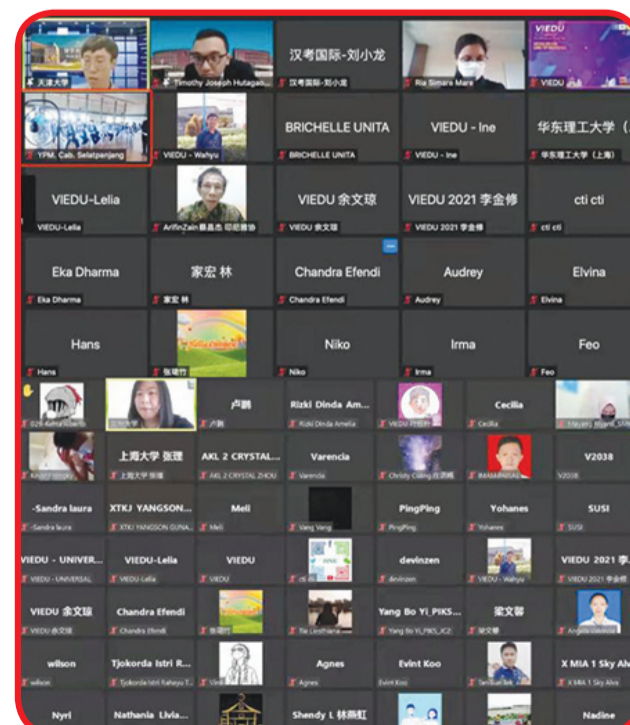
天津大学

Timothy Joseph Hutagaol

汉考国际-刘小龙

汉考国际-刘小龙

Ria Simora Mare

VIEDU

YPM. Cab. Selatpanjang

VIEDU - Wahyu

BRICHELLE UNITA

BRICHELLE UNITA

VIEDU - Ine

VIEDU - Ine

华东理工大学（上

华东理工大学（上海）

VIEDU-Lelia

VIEDU-Lelia

ArifinZain

VIEDU 余文琼

VIEDU 余文琼

VIEDU 2021 李金修

VIEDU 2021 李金修

cti cti

cti cti

Eka Dharma

Eka Dharma

家宏 林

家宏 林

Chandra Efendi

Chandra Efendi

Audrey

Audrey

Elvina

Elvina

Hans

Hans

张璐竹

Niko

Niko

Irma

Irma

Feo

Feo

卢鹏

卢鹏

Rizki Dinda Am...

Rizki Dinda Amelia

Cecilia

Cecilia

上海大学 张璐

上海大学 张璐

AKL 2 CRYSTAL...

AKL 2 CRYSTAL ZHOU

Varencia

Varencia

V2038

V2038

-Sandra laura

-Sandra laura

XTKJ YANGSON...

XTKJ YANGSON GUNA...

Meli

Meli

Vang Vang

PingPing

PingPing

Yohanes

Yohanes

SUSI

SUSI

VIEDU - UNIVER...

VIEDU - UNIVERSAL

VIEDU-Lelia

VIEDU-Lelia

VIEDU

VIEDU

devinzen

devinzen

VIEDU - Wahyu

VIEDU 2021 李...

VIEDU 2021 李金修

VIEDU 余文琼

VIEDU 余文琼

Chandra Efendi

Chandra Efendi

Yang Bo Yi_PIKS...

Yang Bo Yi_PIKS_ICE

梁文馨

梁文馨

wilson

wilson

Tjokorda Istri R...

Tjokorda Istri Rahayu T...

Agnes

Agnes

Evint Koo

Evint Koo

X MIA 1 Sky Alv

X MIA 1 Sky Alva

Nyri

Nathania Livia...

Shendy L 林雨虹

Nadine